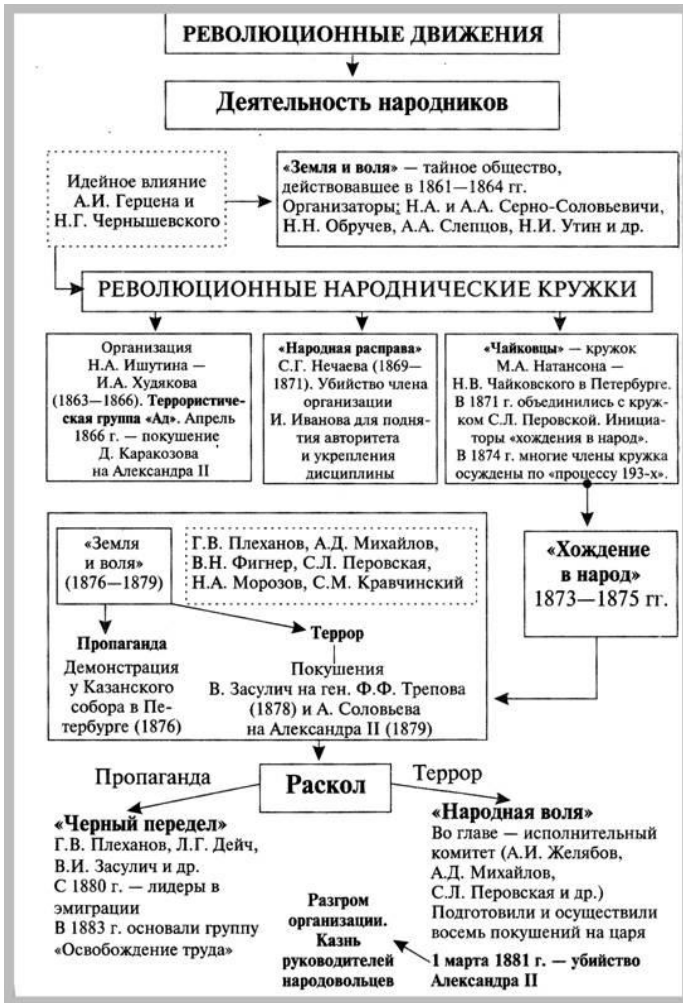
РЕВОЛЮЦИОННЫЕ ДВИЖЕНИЯ

Деятельность народников

Идейное влияние А.И. Герцена и Н.Г. Чернышевского

«Земля и воля» — тайное общество, действовавшее в 1861—1864 гг. Организаторы; Н.А. и А.А. Серно-Соловьевичи, Н.Н. Обручев, А.А. Слепцов, Н.И. Утин и др.

РЕВОЛЮЦИОННЫЕ НАРОДНИЧЕСКИЕ КРУЖКИ

Организация Н.А. Ишутина — И.А. Худякова (1863—1866). Террористическая группа «Ад». Апрель 1866 г. — покушение Д. Каракозова на Александра II

«Народная расправа» С.Г. Нечаева (1869—1871). Убийство члена организации И. Иванова для поднятия авторитета и укрепления дисциплины

«Чайковцы» — кружок М.А. Натансона — Н.В. Чайковского в Петербурге. В 1871 г. объединились с кружком С.Л. Перовской. Инициаторы «хождения в народ». В 1874 г. многие члены кружка осуждены по «процессу 193-х».

«Земля и воля» (1876—1879)

Г.В. Плеханов, А.Д. Михайлов, В.Н. Фигнер, С.Л. Перовская, Н.А. Морозов, С.М. Кравчинский

Пропаганда

Демонстрация у Казанского собора в Петербурге (1876)

Террор

Покушения В. Засулич на ген. Ф.Ф. Трепова (1878) и А. Соловьева на Александра II (1879)

«Хождение в народ» 1873—1875 гг.

Пропаганда

Раскол

Террор

«Черный передел» Г.В. Плеханов, Л.Г. Дейч, В.И. Засулич и др. С 1880 г. — лидеры в эмиграции В 1883 г. основали группу «Освобождение труда»

«Народная воля» Во главе — исполнительный комитет (А.И. Желябов, А.Д. Михайлов, С.Л. Перовская и др.) Подготовили и осуществили восемь покушений на царя

Разгром организации. Казнь руководителей народовольцев

1 марта 1881 г. — убийство Александра II